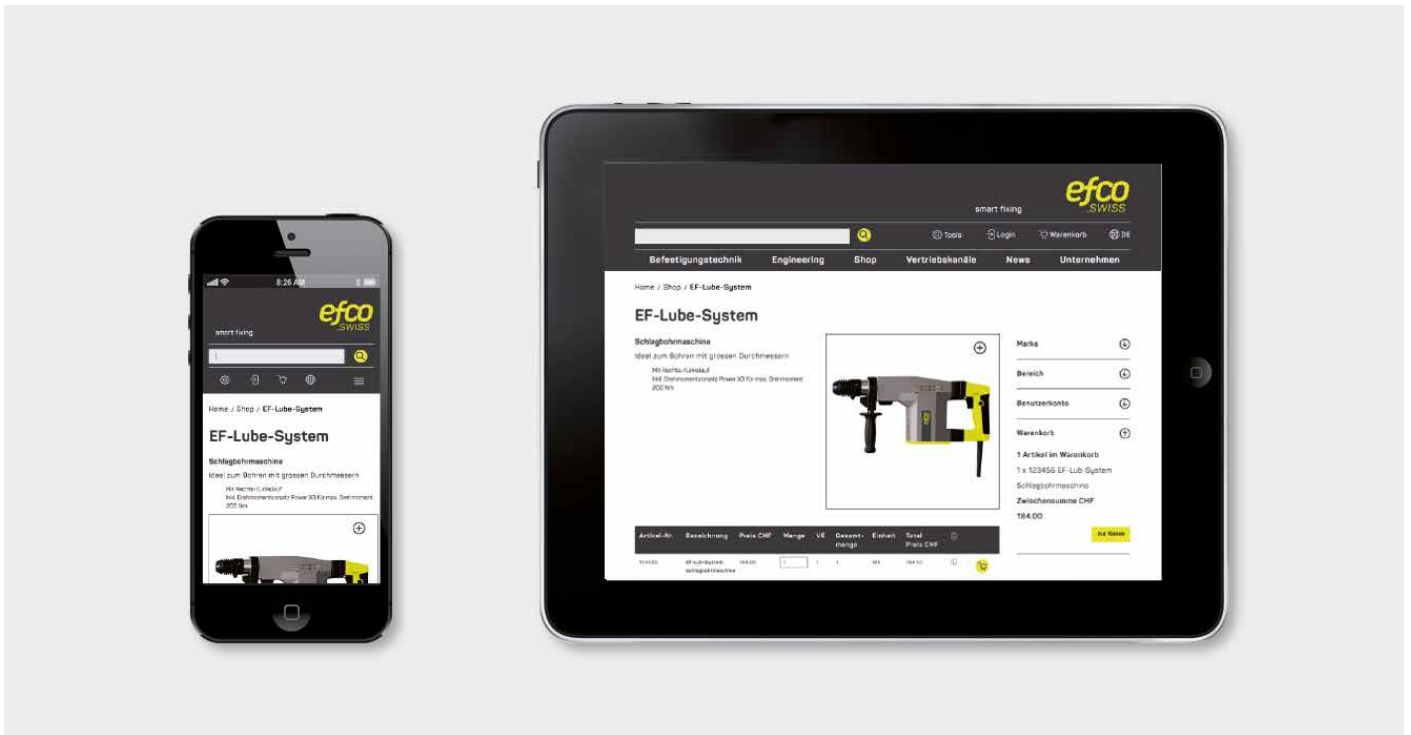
8:26 AM

efco
SWISS

smart fixing

Home / Shop / EF-Lube-System

EF-Lube-System

Schlagbohrmaschine

Ideal zum Bohren mit grossen Durchmessern

Mit Rechts-/Linkslauf
Inkl. Drehmomentvorsatz Power X3 für max. Drehmoment 200 Nm

efco
SWISS

smart fixing

Tools Login Warenkorb DE

Befestigungstechnik Engineering Shop Vertriebskanäle News Unternehmen

Home / Shop / EF-Lube-System

EF-Lube-System

Schlagbohrmaschine

Ideal zum Bohren mit grossen Durchmessern

Mit Rechts-/Linkslauf
Inkl. Drehmomentvorsatz Power X3 für max. Drehmoment 200 Nm

Marke

Bereich

Benutzerkonto

Warenkorb

1 Artikel im Warenkorb

1 x 123456 EF-Lub-System

Schlagbohrmaschine

Zwischensumme CHF

184.00

Zur Kasse

| Artikel-Nr. | Bezeichnung | Preis CHF | Menge | VE | Gesamt-menge | Einheit | Total Preis CHF |
|---|---|---|---|---|---|---|---|
| 123456 | EF-Lub-System Schlagbohrmaschine | 184.00 | 1 | 1 | 1 | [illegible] | 184.00 |